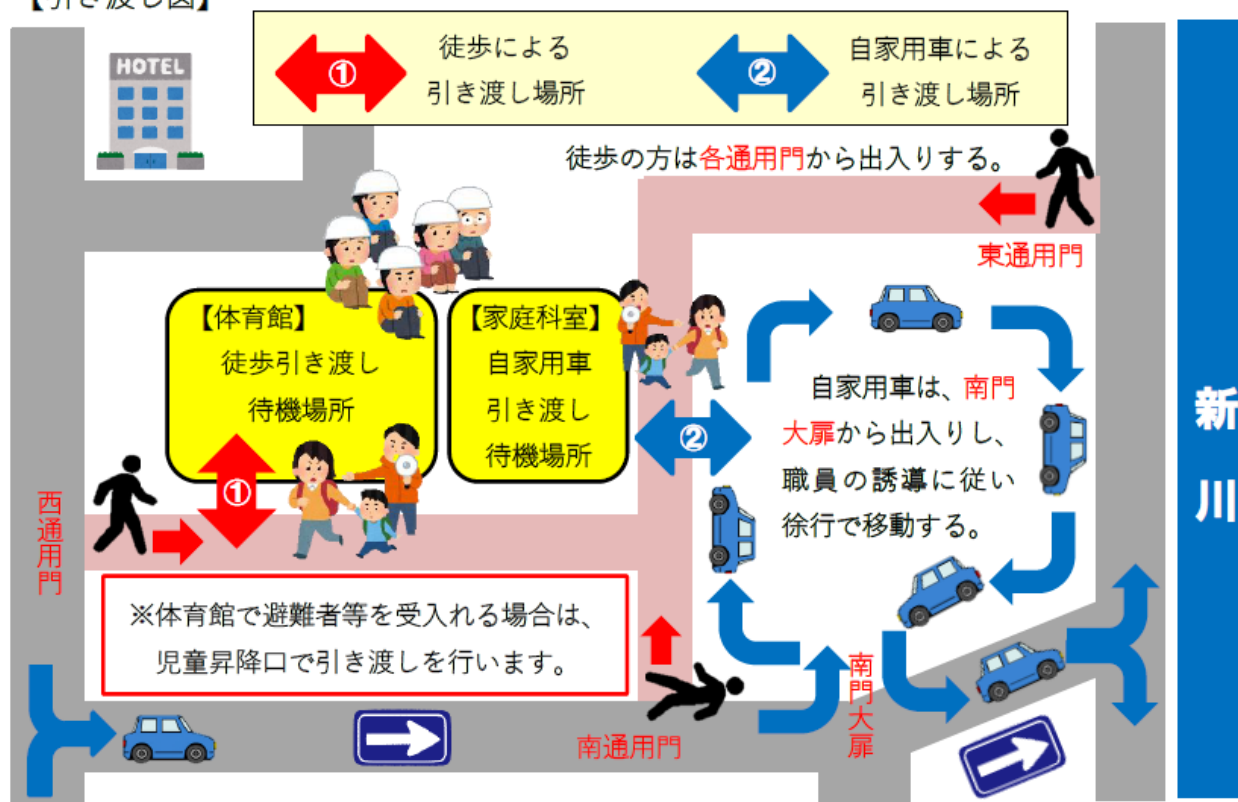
【引き渡し図】

①
徒歩による
引き渡し場所

②
自家用車による
引き渡し場所

HOTEL

徒歩の方は各通用門から出入りする。

東通用門

【体育館】
徒歩引き渡し
待機場所

【家庭科室】
自家用車
引き渡し
待機場所

②

①

自家用車は、南門大扉から出入りし、職員の誘導に従い徐行で移動する。

新
川

西通用門

※体育館で避難者等を受入れる場合は、
児童昇降口で引き渡しを行います。

南通用門

南門大扉